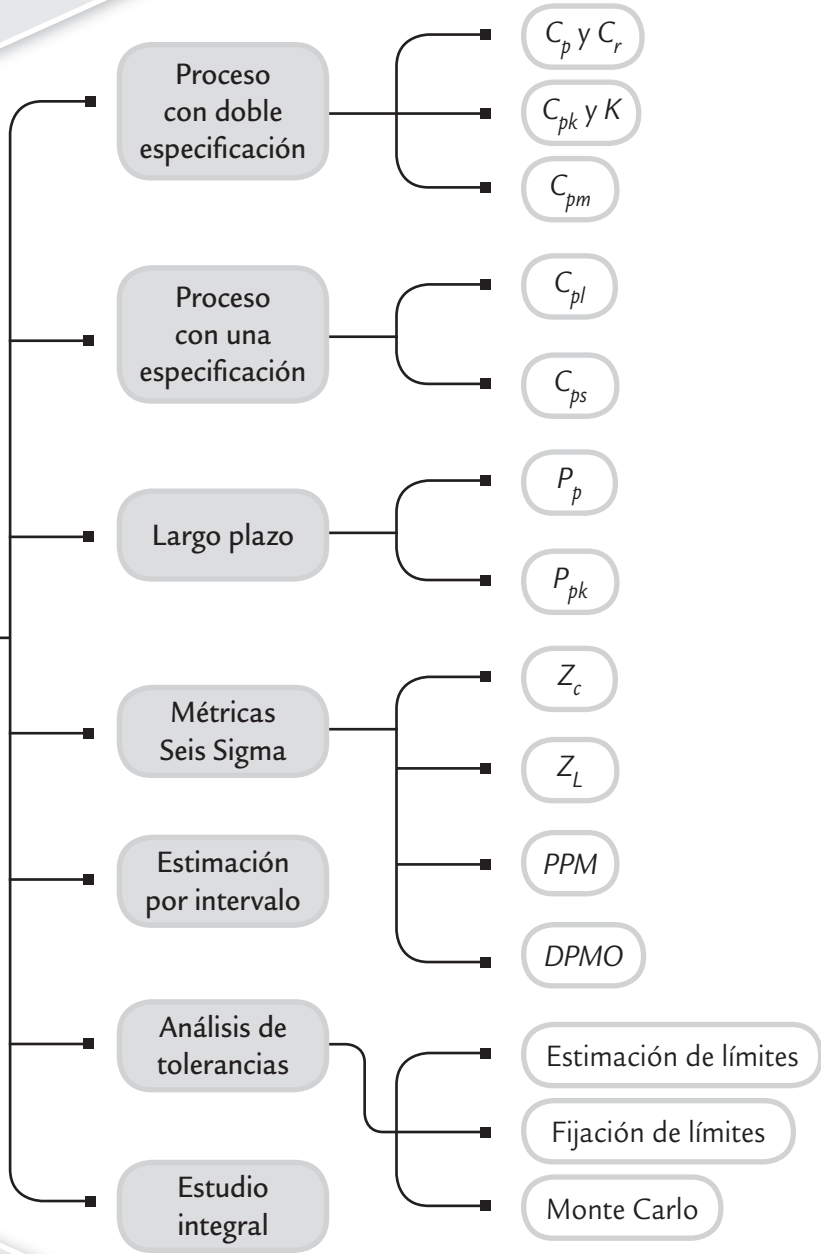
Proceso con doble especificación

$C_p$ y $C_r$

$C_{pk}$ y $K$

$C_{pm}$

Proceso con una especificación

$C_{pl}$

$C_{ps}$

Largo plazo

$P_p$

$P_{pk}$

Métricas Seis Sigma

$Z_c$

$Z_L$

$PPM$

$DPMO$

Estimación por intervalo

Análisis de tolerancias

Estimación de límites

Fijación de límites

Monte Carlo

Estudio integral